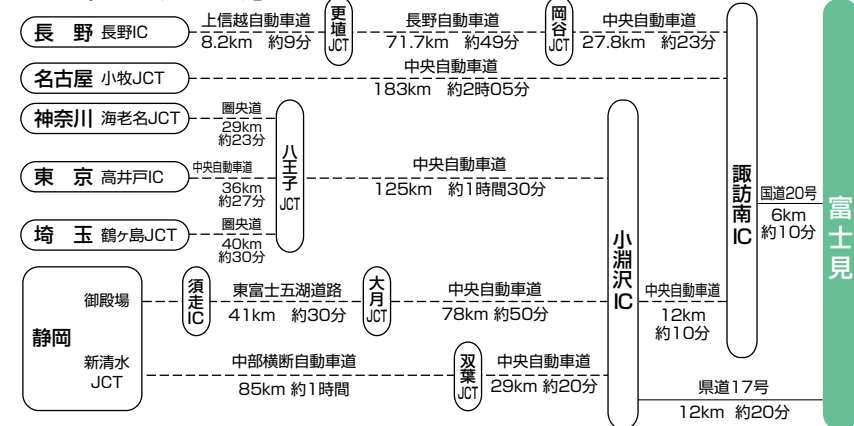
長 野 長野IC
上信越自動車道
8.2km 約9分
更埴JCT
長野自動車道
71.7km 約49分
岡谷JCT
中央自動車道
27.8km 約23分

名古屋 小牧JCT
中央自動車道
183km 約2時05分

神奈川 海老名JCT
圏央道
29km
約23分

東 京 高井戸IC
中央自動車道
36km
約27分

埼 玉 鶴ヶ島JCT
圏央道
40km
約30分

八王子JCT
中央自動車道
125km 約1時間30分

静岡
御殿場
須走IC
東富士五湖道路
41km 約30分
大月JCT
中央自動車道
78km 約50分

新清水JCT
中部横断自動車道
85km 約1時間
双葉JCT
中央自動車道
29km 約20分

小淵沢IC
中央自動車道
12km
約10分

県道17号
12km 約20分

諏訪南IC
国道20号
6km
約10分

富士見